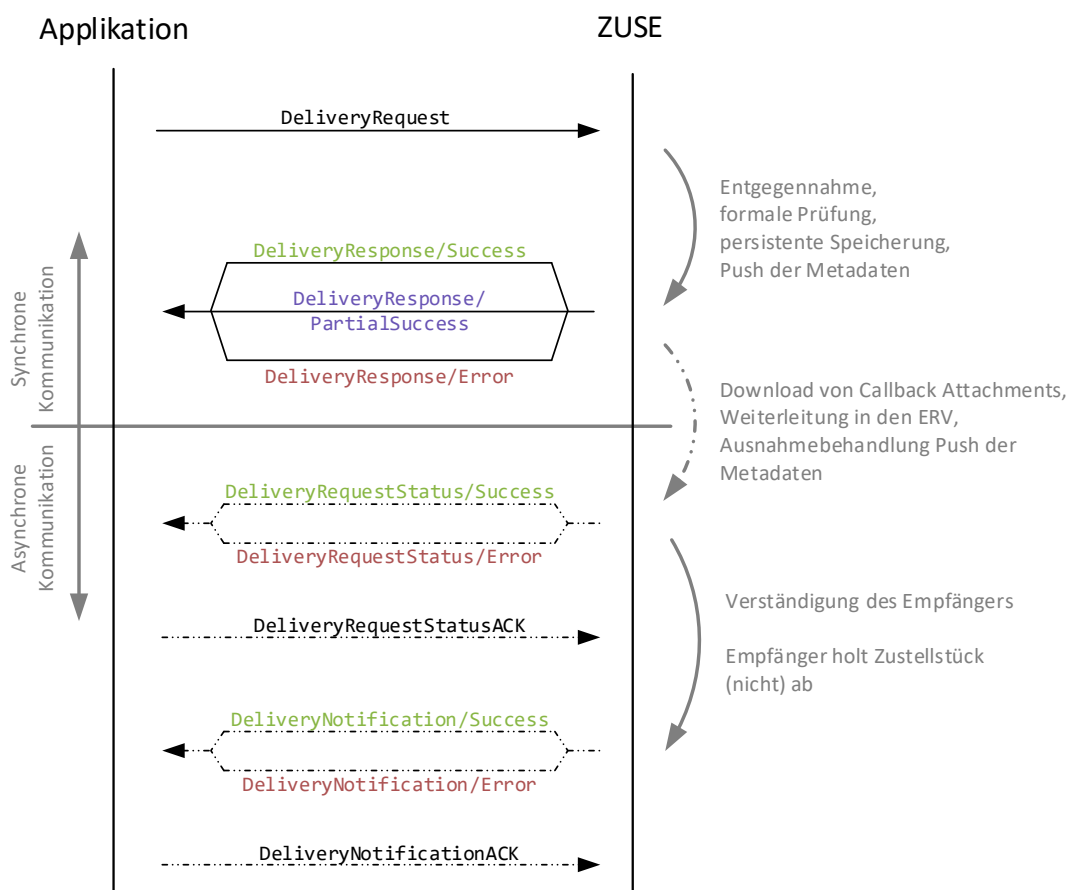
Applikation

ZUSE

DeliveryRequest

Entgegennahme,
formale Prüfung,
persistente Speicherung,
Push der Metadaten

Synchrone Kommunikation

DeliveryResponse/Success

DeliveryResponse/PartialSuccess

DeliveryResponse/Error

Download von Callback Attachments,
Weiterleitung in den ERV,
Ausnahmebehandlung Push der Metadaten

Asynchrone Kommunikation

DeliveryRequestStatus/Success

DeliveryRequestStatus/Error

Verständigung des Empfängers

DeliveryRequestStatusACK

Empfänger holt Zustellstück (nicht) ab

DeliveryNotification/Success

DeliveryNotification/Error

DeliveryNotificationACK